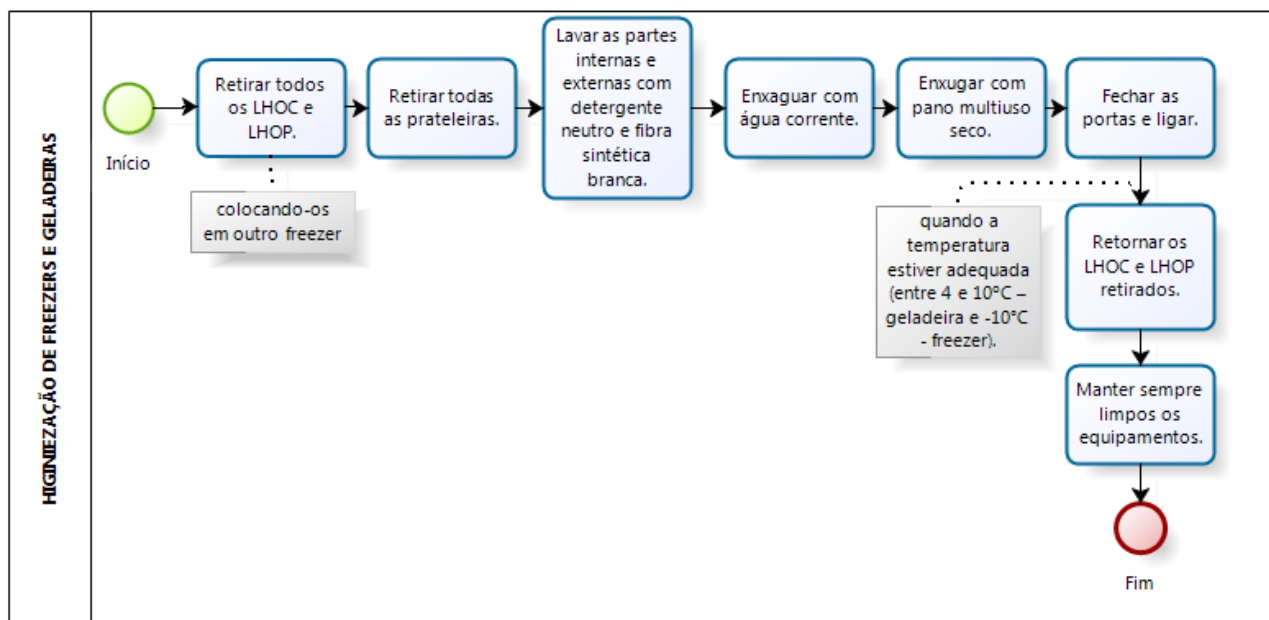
HIGINIEZAÇÃO DE FREEZERS E GELADEIRAS

Início

Retirar todos os LHOC e LHOP.

colocando-os em outro freezer

Retirar todas as prateleiras.

Lavar as partes internas e externas com detergente neutro e fibra sintética branca.

Enxaguar com água corrente.

Enxugar com pano multiuso seco.

Fechar as portas e ligar.

quando a temperatura estiver adequada (entre 4 e 10°C – geladeira e -10°C - freezer).

Retornar os LHOC e LHOP retirados.

Manter sempre limpos os equipamentos.

Fim